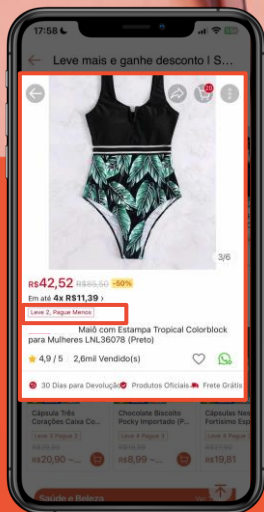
17:58

Leve mais e ganhe desconto | S...

20

3/6

R$42,52 R$85,50 -50%

Em até 4x R$11,39 >

Leve 2, Pague Menos

Maiô com Estampa Tropical Colorblock para Mulheres LNL36078 (Preto)

4,9 / 5 2,6mil Vendido(s)

30 Dias para Devolução Produtos Oficiais Frete Grátis

Cápsula Três Corações Caixa Co...
Leve 3 Pague 2
R$20,90

Chocolate Biscoito Pocky Importado (P...
Leve 3 Pague 2
R$8,99

Cápsulas Nes Fortissimo Esp...
Leve 3 Pague 2
R$19,81

Saúde e Beleza